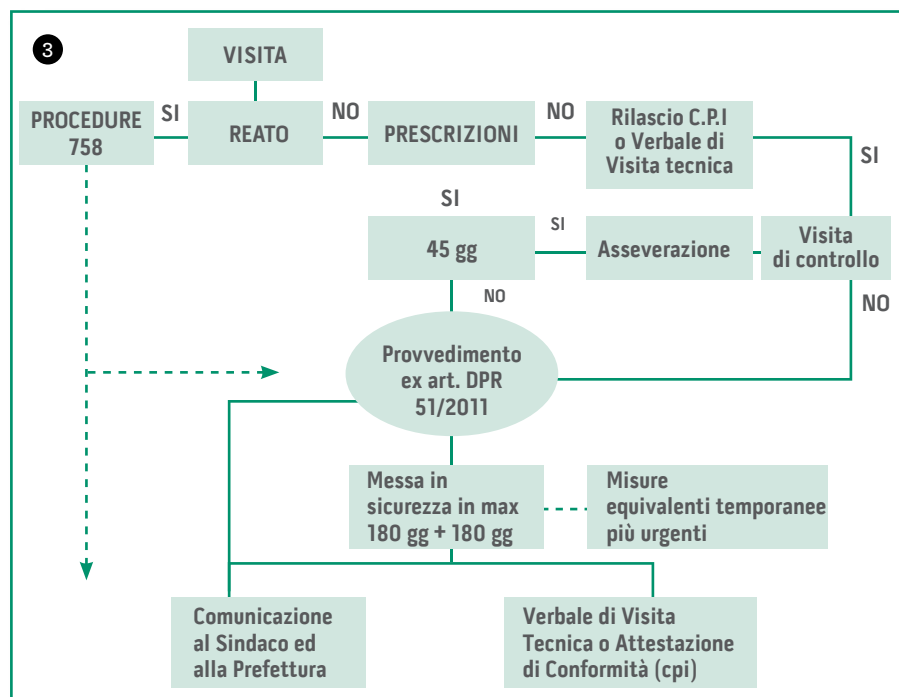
3

VISITA

PROCEDURE 758

SI

REATO

NO

PRESCRIZIONI

NO

Rilascio C.P.I o Verbale di Visita tecnica

SI

SI

45 gg

SI

Asseverazione

Visita di controllo

NO

NO

Provvedimento ex art. DPR 51/2011

Messa in sicurezza in max 180 gg + 180 gg

Misure equivalenti temporanee più urgenti

Comunicazione al Sindaco ed alla Prefettura

Verbale di Visita Tecnica o Attestazione di Conformità (cpi)